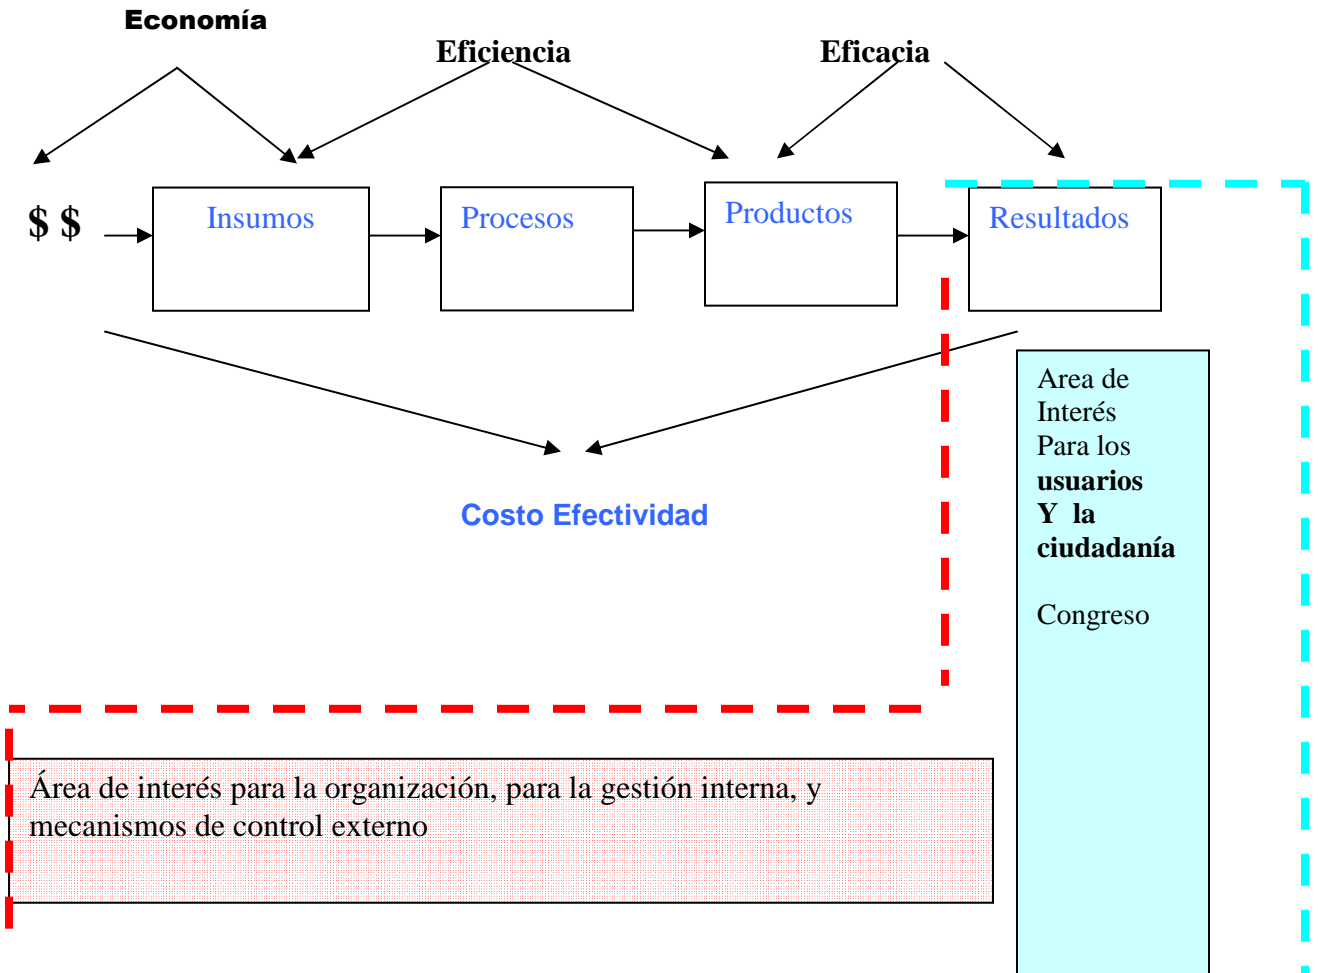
Economía

Eficiencia

Eficacia

$ $

Insumos

Procesos

Productos

Resultados

Costo Efectividad

Area de Interés Para los **usuarios Y la ciudadanía**

Congreso

Área de interés para la organización, para la gestión interna, y mecanismos de control externo